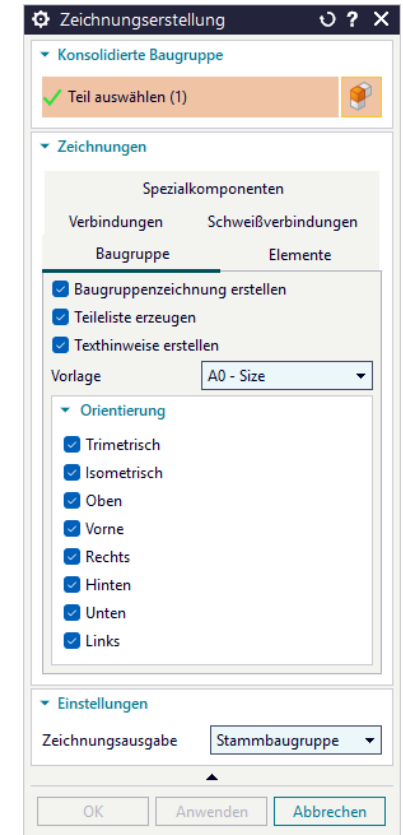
Zeichnungserstellung

Konsolidierte Baugruppe

Teil auswählen (1)

Zeichnungen

Spezialkomponenten

Verbindungen

Schweißverbindungen

Baugruppe

Elemente

Baugruppenzeichnung erstellen

Teileliste erzeugen

Texthinweise erstellen

Vorlage

A0 - Size

Orientierung

Trimetrisch

Isometrisch

Oben

Vorne

Rechts

Hinten

Unten

Links

Einstellungen

Zeichnungsausgabe

Stammbaugruppe

OK

Anwenden

Abbrechen